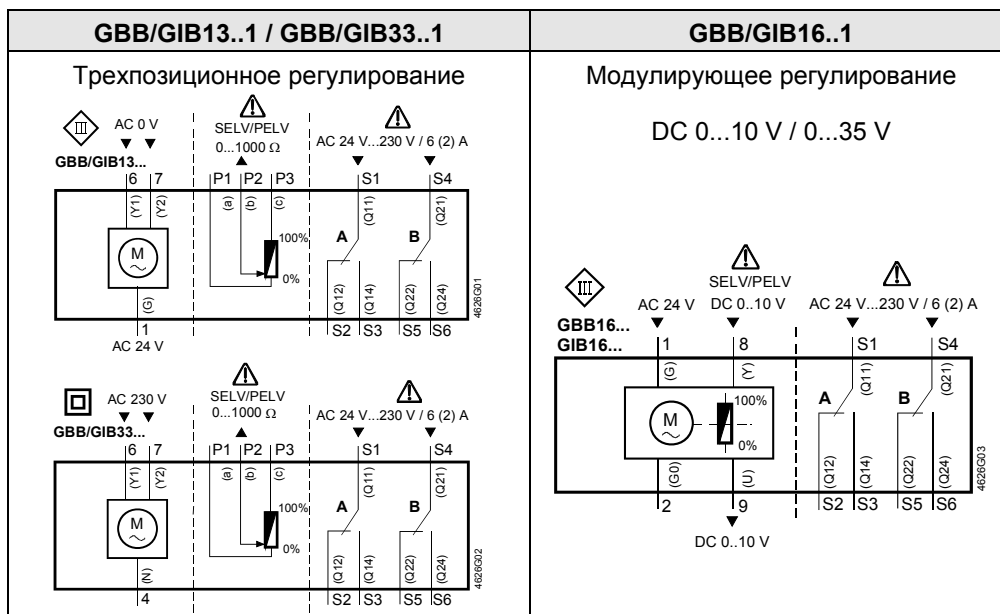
| GBB/GIB13..1 / GBB/GIB33..1 | GBB/GIB16..1 |
|---|---|
| Трехпозиционное регулирование | Модулирующее регулирование |

III AC 0 V
SELV/PELV
0...1000 Ω
AC 24 V...230 V / 6 (2) A
GBB/GIB13...
6 7 P1 P2 P3 S1 S4
(Y1) (Y2) (a) (b) (c) (Q11) (Q21)
100%
A B
M
0%
(G) (Q12) (Q14) (Q22) (Q24)
4626G01
1 S2 S3 S5 S6
AC 24 V

AC 230 V
SELV/PELV
0...1000 Ω
AC 24 V...230 V / 6 (2) A
GBB/GIB33...
6 7 P1 P2 P3 S1 S4
(Y1) (Y2) (a) (b) (c) (Q11) (Q21)
100%
A B
M
0%
(N) (Q12) (Q14) (Q22) (Q24)
4626G02
4 S2 S3 S5 S6

DC 0...10 V / 0...35 V

III
SELV/PELV
AC 24 V DC 0..10 V AC 24 V...230 V / 6 (2) A
GBB16...
GIB16...
1 8 S1 S4
(G) (Y) (Q11) (Q21)
100%
A B
M
0%
(G0) (U) (Q12) (Q14) (Q22) (Q24)
4626G03
2 9 S2 S3 S5 S6
DC 0..10 V